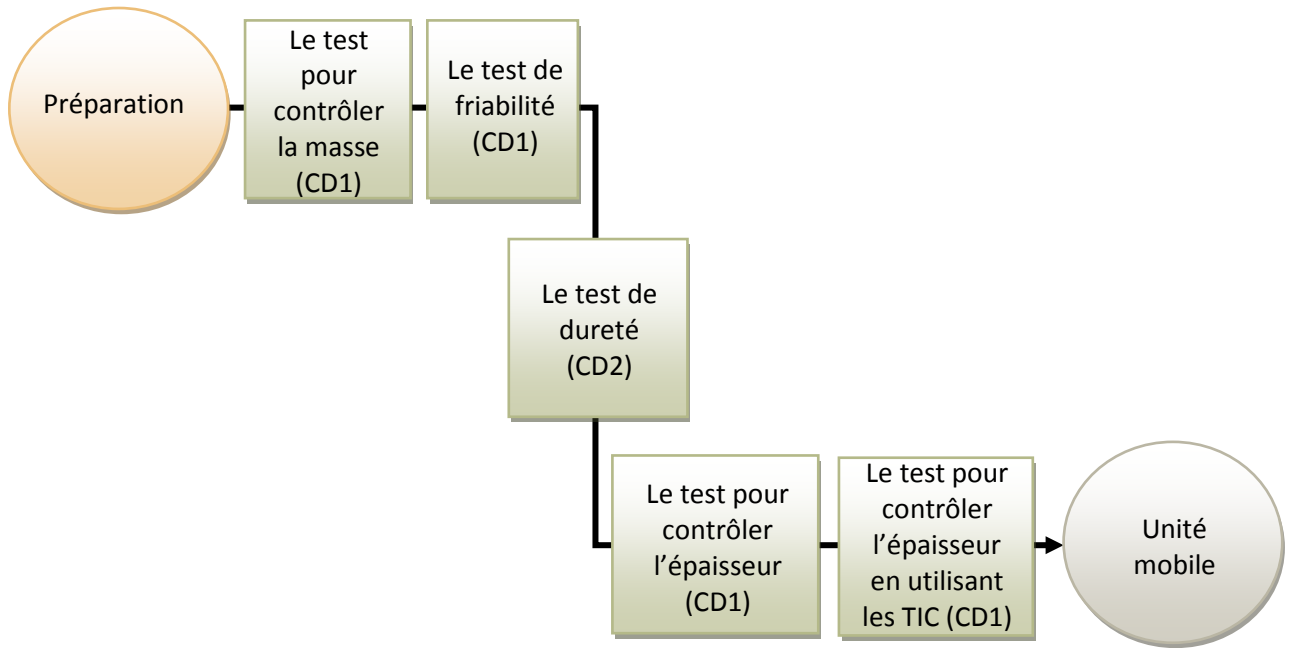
Préparation

Le test pour contrôler la masse (CD1)

Le test de friabilité (CD1)

Le test de dureté (CD2)

Le test pour contrôler l'épaisseur (CD1)

Le test pour contrôler l'épaisseur en utilisant les TIC (CD1)

Unité mobile